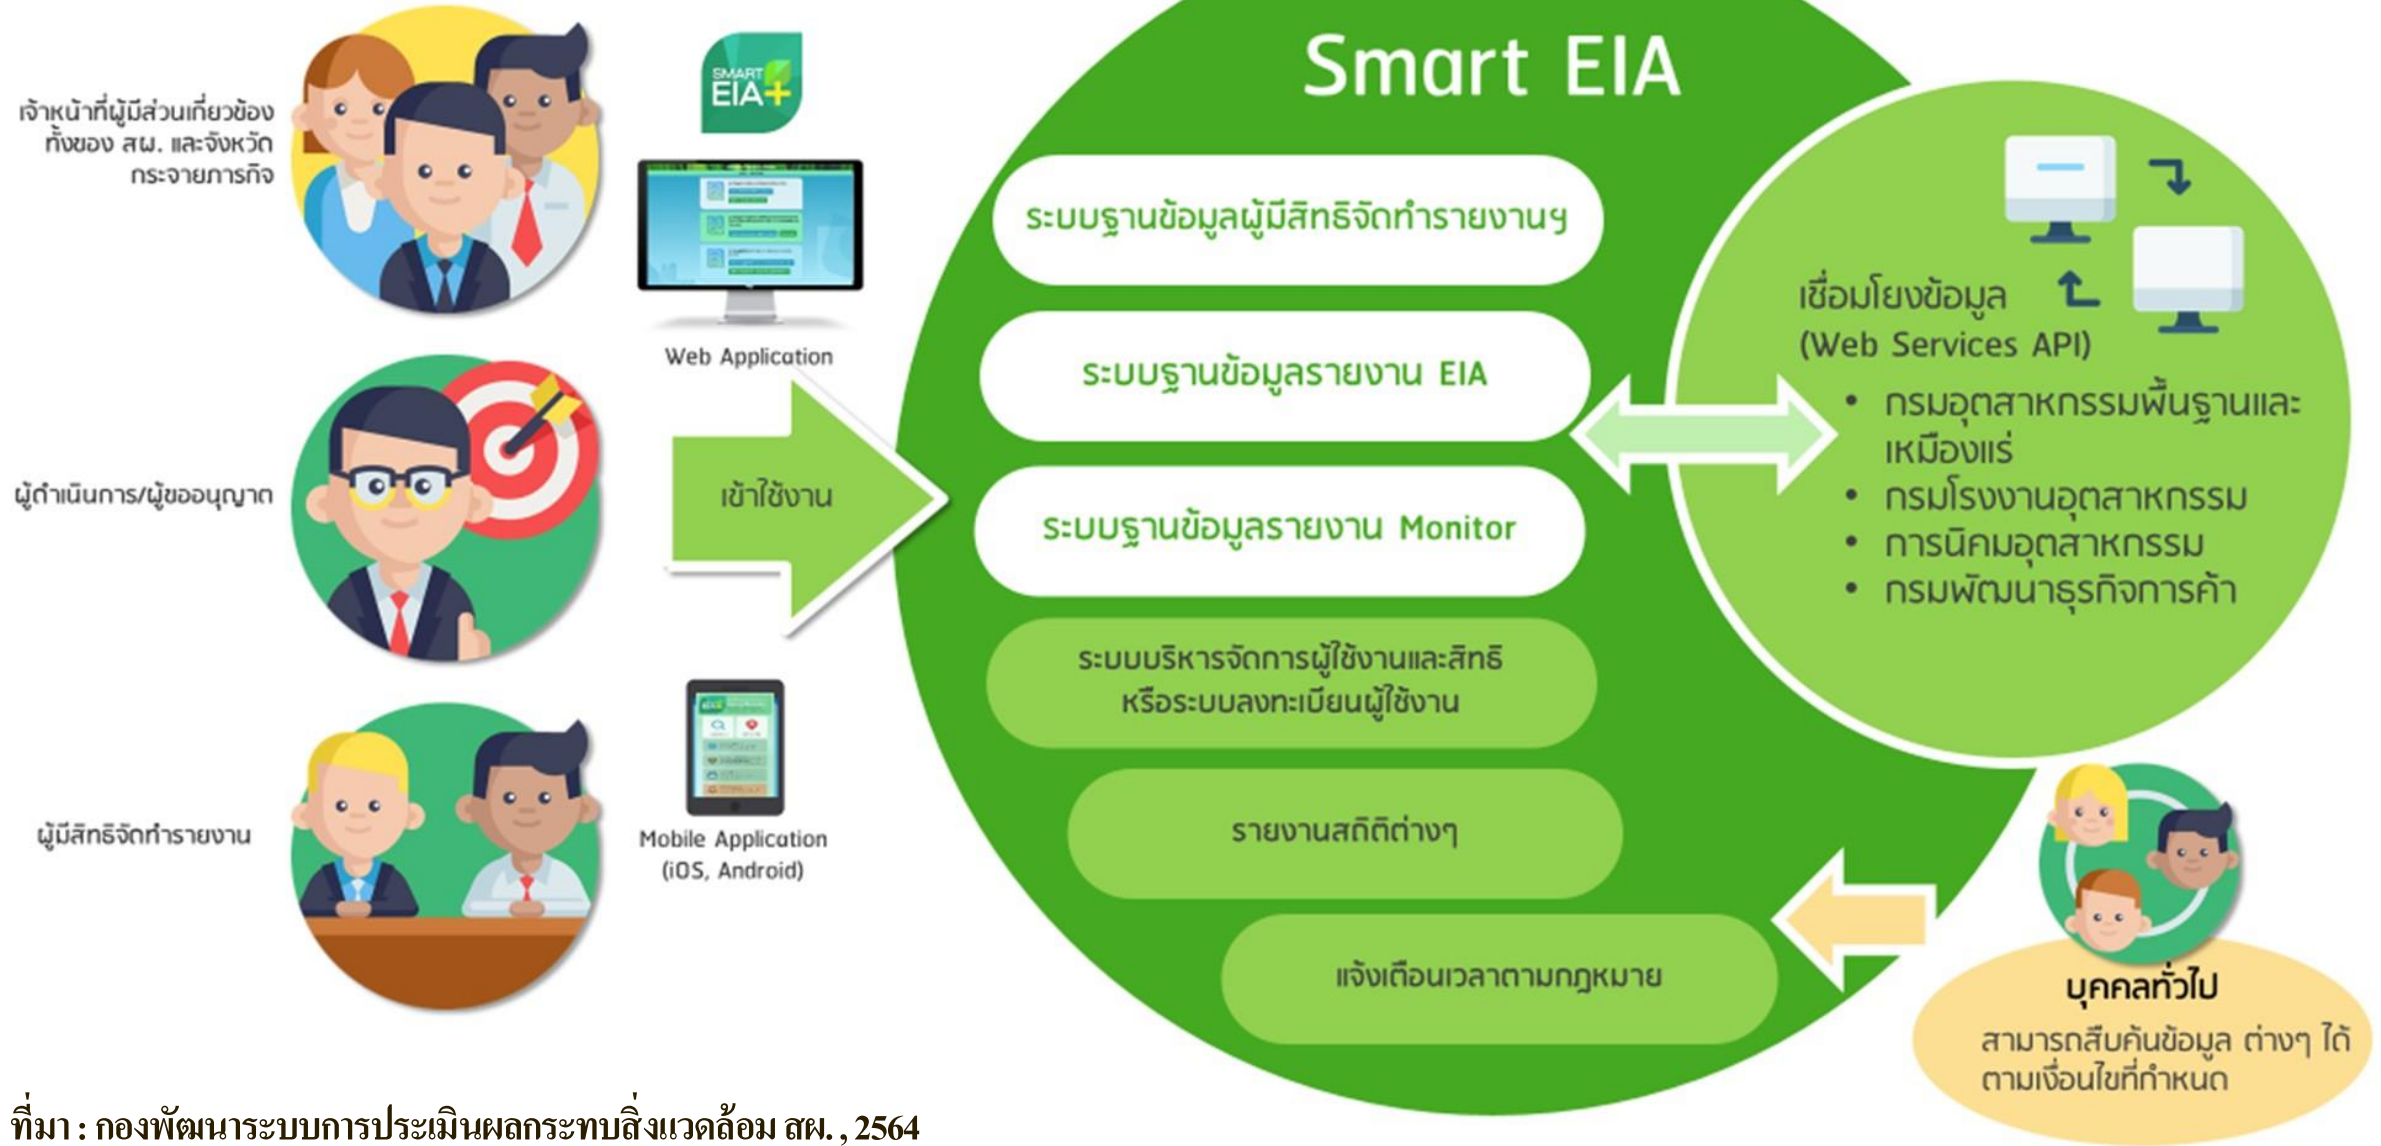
เจ้าหน้าที่ผู้มีส่วนเกี่ยวข้อง ทั้งของ สผ. และจังหวัด กระจายภารกิจ

SMART EIA+

Web Application

ผู้ดำเนินการ/ผู้ขออนุญาต

เข้าใช้งาน

ผู้มีสิทธิจัดทำรายงาน

Mobile Application (iOS, Android)

Smart EIA

ระบบฐานข้อมูลผู้มีสิทธิจัดทำรายงานฯ

ระบบฐานข้อมูลรายงาน EIA

ระบบฐานข้อมูลรายงาน Monitor

ระบบบริหารจัดการผู้ใช้งานและสิทธิ หรือระบบลงทะเบียนผู้ใช้งาน

รายงานสถิติต่างๆ

แจ้งเตือนเวลาตามกฎหมาย

เชื่อมโยงข้อมูล (Web Services API)

• กรมอุตสาหกรรมพื้นฐานและเหมืองแร่
• กรมโรงงานอุตสาหกรรม
• การนิคมอุตสาหกรรม
• กรมพัฒนาธุรกิจการค้า

บุคคลทั่วไป

สามารถสืบค้นข้อมูล ต่างๆ ได้ ตามเงื่อนไขที่กำหนด

ที่มา : กองพัฒนาระบบการประเมินผลกระทบสิ่งแวดล้อม สผ. , 2564